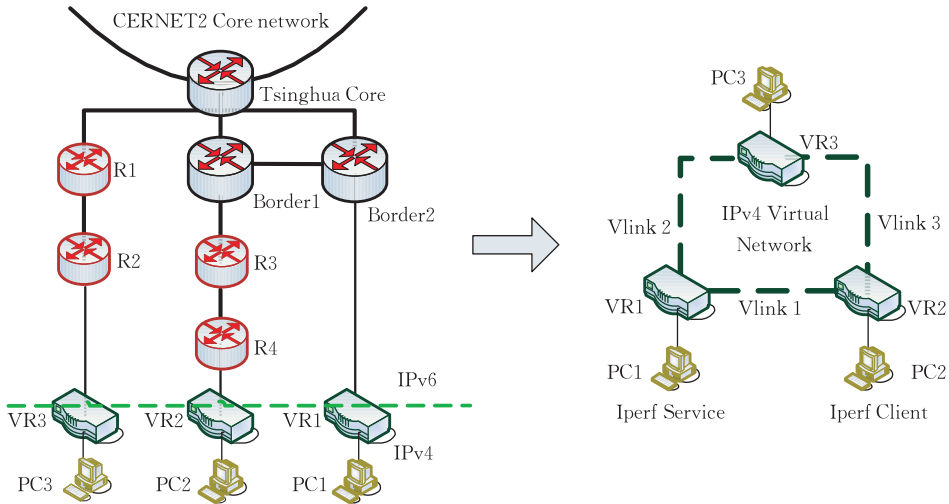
CERNET2 Core network

Tsinghua Core

R1

Border1

Border2

R2

R3

R4

IPv6

VR3

VR2

VR1

IPv4

PC3

PC2

PC1

PC3

VR3

IPv4 Virtual Network

Vlink 2

Vlink 3

VR1

Vlink 1

VR2

PC1

PC2

Iperf Service

Iperf Client